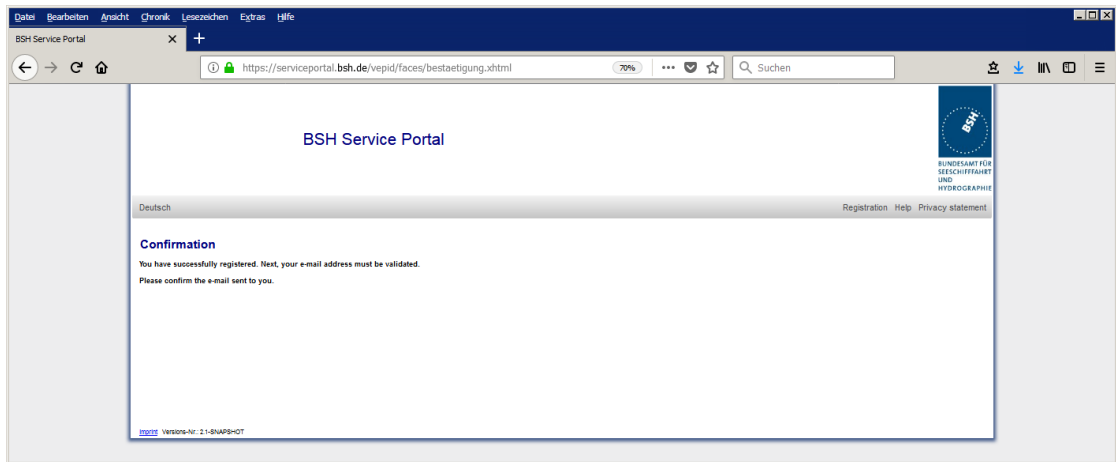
Datei Bearbeiten Ansicht Chronik Lesezeichen Extras Hilfe

BSH Service Portal ×

https://serviceportal.bsh.de/vepid/faces/bestaetigung.xhtml 70% ••• Suchen

BSH Service Portal

BSH
BUNDESAMT FÜR SEESCHIFFFAHRT UND HYDROGRAPHIE

Deutsch

Registration Help Privacy statement

Confirmation

You have successfully registered. Next, your e-mail address must be validated.

Please confirm the e-mail sent to you.

Imprint Versions-Nr.: 2.1-SNAPSHOT